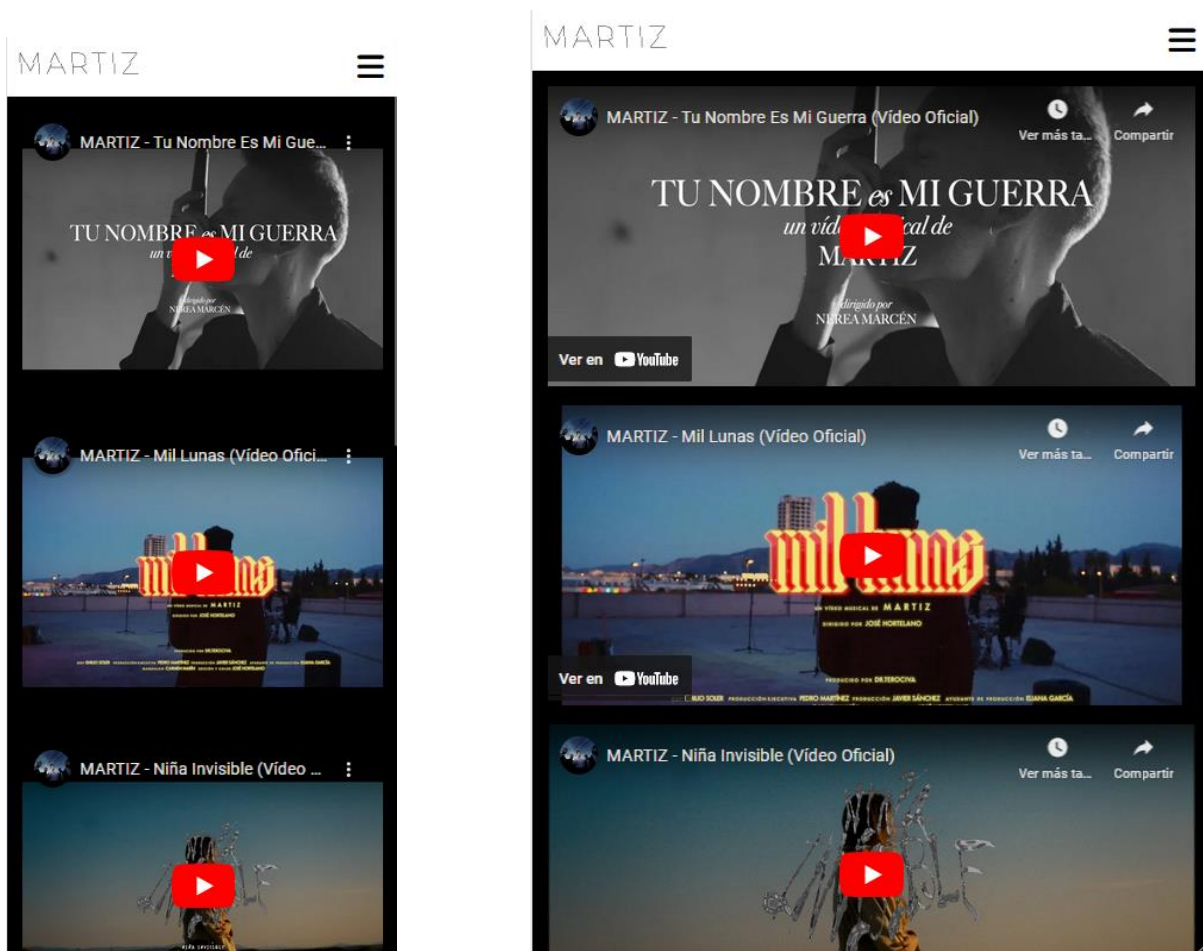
MARTIZ

MARTIZ - Tu Nombre Es Mi Gue...

TU NOMBRE es MI GUERRA
un v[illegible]al de

dirigido por
NEREA MARCÉN

MARTIZ - Mil Lunas (Vídeo Ofici...

mil lunas

UN VÍDEO MUSICAL DE MARTIZ
DIRIGIDO POR JOSÉ HORTELANO

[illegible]

MARTIZ - Niña Invisible (Vídeo ...

MARTIZ

MARTIZ - Tu Nombre Es Mi Guerra (Vídeo Oficial)
Ver más ta...
Compartir

TU NOMBRE es MI GUERRA
un víd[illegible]ical de
M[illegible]TIZ

dirigido por
NEREA MARCÉN

Ver en YouTube

MARTIZ - Mil Lunas (Vídeo Oficial)
Ver más ta...
Compartir

mil lunas

UN VÍDEO MUSICAL DE MARTIZ
DIRIGIDO POR JOSÉ HORTELANO

PRODUCIDO POR DR.TEROCIVA

Ver en YouTube

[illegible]LIO SOLER PRODUCCIÓN EJECUTIVA PEDRO MARTÍNEZ PRODUCCIÓN JAVIER SÁNCHEZ AYUDANTE DE PRODUCCIÓN ELIANA GARCÍA

MARTIZ - Niña Invisible (Vídeo Oficial)
Ver más ta...
Compartir